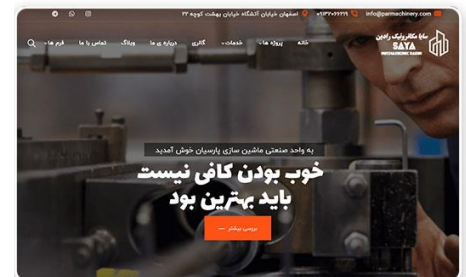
info@parimachinery.com ۰۹۱۳۷۰۹۹۹۹۹ اصفهان خیابان آتشگاه خیابان بهشت کوچه ۲۳

سایا مکاترونیک رادین
SAYA
MECHATRONIC RADIN

خانه پروژه ها خدمات گالری درباره ی ما وبلاگ تماس با ما فرم ها

به واحد صنعتی ماشین سازی پارسیان خوش آمدید

خوب بودن کافی نیست
باید بهترین بود

بررسی بیشتر